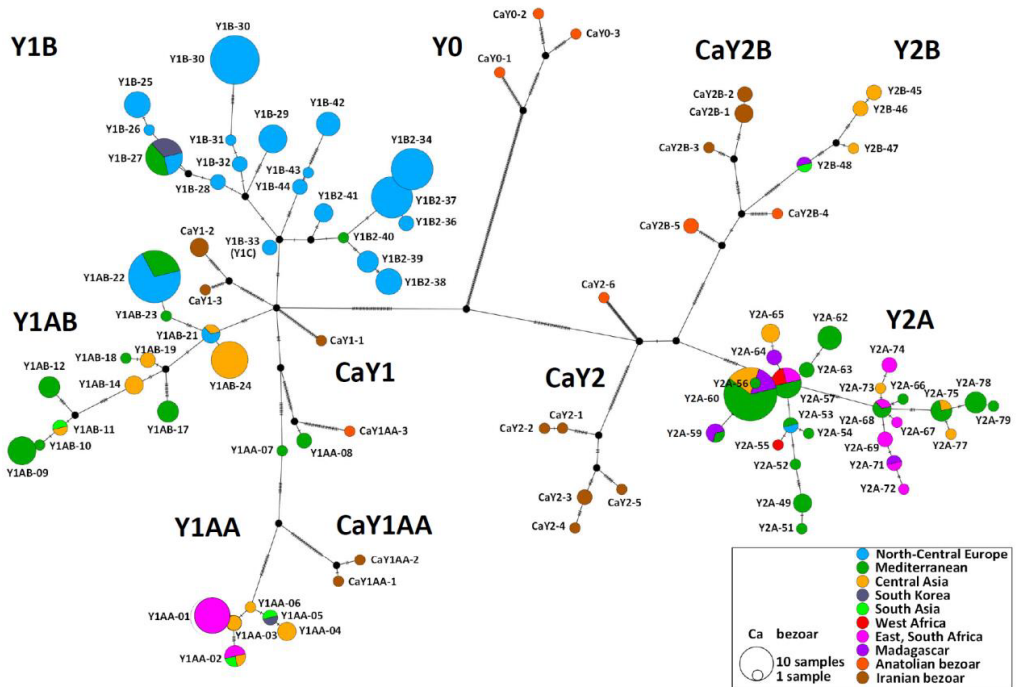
Y1B

Y1B-30
Y1B-30
Y1B-25
Y1B-26
Y1B-27
Y1B-31
Y1B-32
Y1B-28
Y1B-29
Y1B-42
Y1B-43
Y1B-44
Y1B2-34
Y1B2-41
Y1B2-37
Y1B2-36
Y1B2-40
Y1B-33
(Y1C)
Y1B2-39
Y1B2-38
CaY1-2
CaY1-3

Y0

CaY0-2
CaY0-3
CaY0-1

CaY2B

Y2B

CaY2B-2
CaY2B-1
Y2B-45
Y2B-46
Y2B-47
CaY2B-3
Y2B-48
CaY2B-4
CaY2B-5

Y1AB

Y1AB-22
Y1AB-23
Y1AB-21
Y1AB-18
Y1AB-19
Y1AB-12
Y1AB-14
Y1AB-24
Y1AB-17
Y1AB-11
Y1AB-10
Y1AB-09
CaY1-1

CaY1

CaY1AA-3
Y1AA-07
Y1AA-08

CaY2-6

CaY2

CaY2-1
CaY2-2
CaY2-3
CaY2-5
CaY2-4

Y2A

Y2A-65
Y2A-62
Y2A-64
Y2A-74
Y2A-56
Y2A-63
Y2A-73
Y2A-66
Y2A-78
Y2A-60
Y2A-57
Y2A-75
Y2A-53
Y2A-68
Y2A-79
Y2A-59
Y2A-55
Y2A-54
Y2A-67
Y2A-77
Y2A-69
Y2A-52
Y2A-71
Y2A-72
Y2A-49
Y2A-51

Y1AA

CaY1AA

CaY1AA-2
CaY1AA-1
Y1AA-01
Y1AA-06
Y1AA-05
Y1AA-03
Y1AA-04
Y1AA-02

North-Central Europe
Mediterranean
Central Asia
South Korea
South Asia
West Africa
East, South Africa
Madagascar
Anatolian bezoar
Iranian bezoar
Ca bezoar
10 samples
1 sample